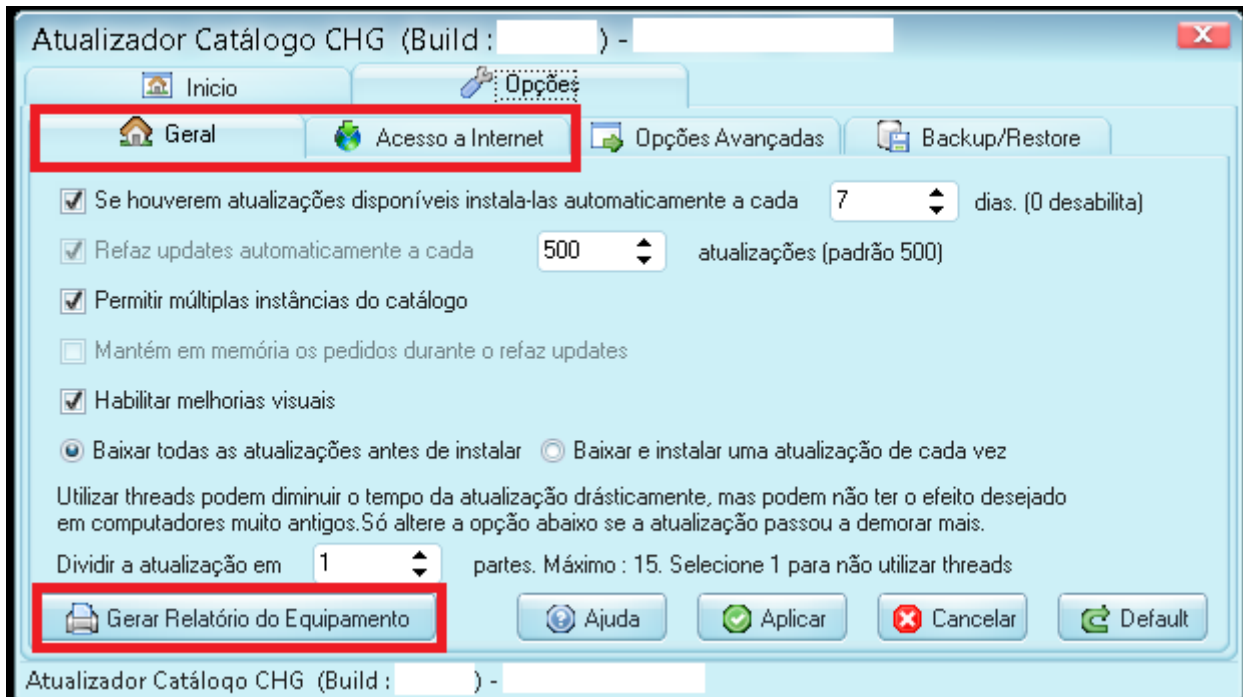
Atualizador Catálogo CHG (Build : ) -

Inicio
Opções

Geral
Acesso a Internet
Opções Avançadas
Backup/Restore

Se houverem atualizações disponíveis instala-las automaticamente a cada 7 dias. (0 desabilita)

Refaz updates automaticamente a cada 500 atualizações (padrão 500)

Permitir múltiplas instâncias do catálogo

Mantém em memória os pedidos durante o refaz updates

Habilitar melhorias visuais

Baixar todas as atualizações antes de instalar
Baixar e instalar uma atualização de cada vez

Utilizar threads podem diminuir o tempo da atualização drásticamente, mas podem não ter o efeito desejado em computadores muito antigos.Só altere a opção abaixo se a atualização passou a demorar mais.

Dividir a atualização em 1 partes. Máximo : 15. Selecione 1 para não utilizar threads

Gerar Relatório do Equipamento
Ajuda
Aplicar
Cancelar
Default

Atualizador Catálogo CHG (Build : ) -